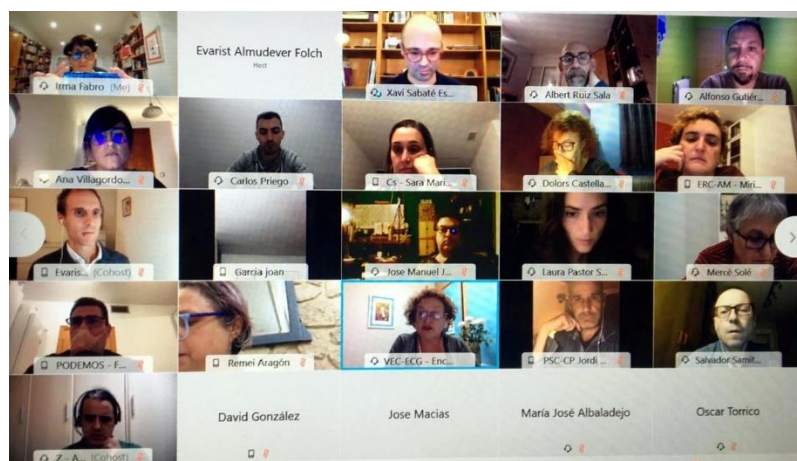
Irma Fabro (Me)
Evarist Almudever Folch
Host
Xavi Sabaté Es...
Albert Ruiz Sala
Alfonso Gutiér...
Ana Villagordo...
Carlos Priego
Cs - Sara Mari...
Dolors Castella...
ERC-AM - Miri...
Evaris... (Cohost)
Garcia joan
Jose Manuel J...
Laura Pastor S...
Mercè Solé
PODEMOS - F...
Remei Aragón
VEC-ECG - Enc...
PSC-CP Jordi ...
Salvador Samit...
Z... A... (Cohost)
David González
Jose Macias
María José Albaladejo
Oscar Torrico